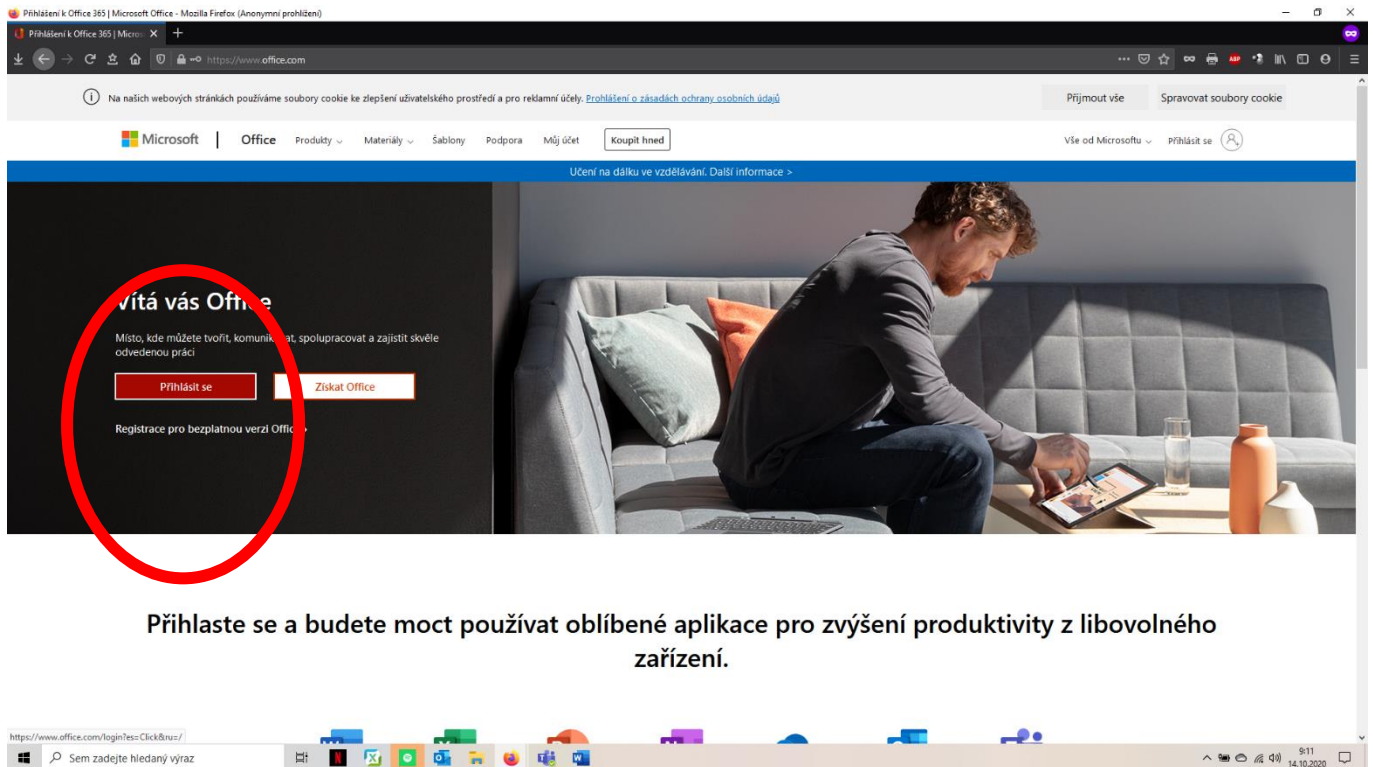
Přihlášení k Office 365 | Microsoft Office - Mozilla Firefox (Anonymní prohlížení)

Přihlášení k Office 365 | Micro

https://www.office.com

Na našich webových stránkách používáme soubory cookie ke zlepšení uživatelského prostředí a pro reklamní účely. Prohlášení o zásadách ochrany osobních údajů

Přijmout vše

Spravovat soubory cookie

Microsoft | Office Produkty Materiály Šablony Podpora Můj účet Koupit hned

Vše od Microsoftu Přihlásit se

Učení na dálku ve vzdělávání. Další informace >

Vítá vás Office

Místo, kde můžete tvořit, komunikovat, spolupracovat a zajistit skvěle odvedenou práci

Přihlásit se

Získat Office

Registrace pro bezplatnou verzi Office >

Přihlaste se a budete moct používat oblíbené aplikace pro zvýšení produktivity z libovolného zařízení.

https://www.office.com/login?es=Click&ru=/

Sem zadejte hledaný výraz

9:11
14.10.2020